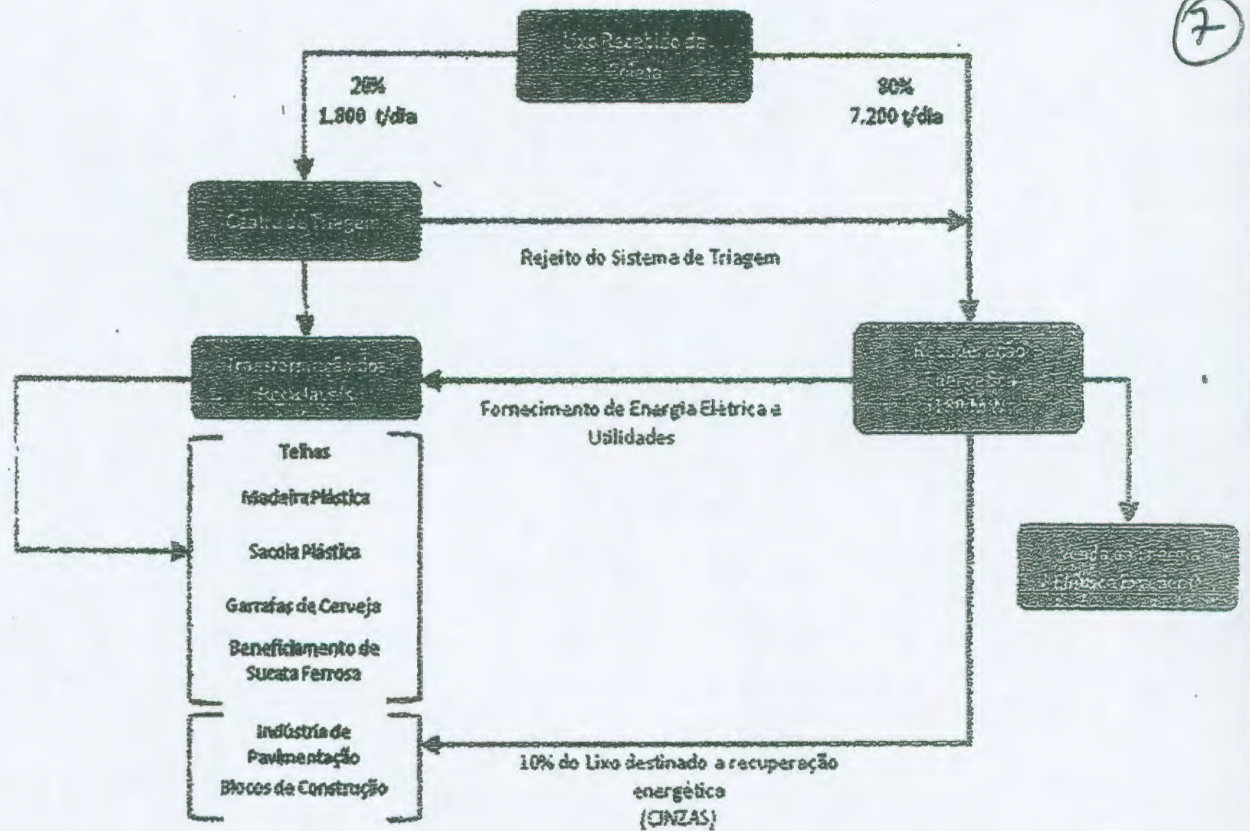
7

Lixo Recebido da Coleta

20%
1.800 t/dia

80%
7.200 t/dia

Centro de Triagem

Rejeito do Sistema de Triagem

Transformação dos Recicláveis

Recuperação Energética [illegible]

Fornecimento de Energia Elétrica a Utilidades

Telhas

Madeira Plástica

Sacola Plástica

Garrafas de Cerveja

Beneficiamento de Sucata Ferrosa

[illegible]

Indústria de Pavimentação

Blocos de Construção

10% do Lixo destinado a recuperação energética
(CINZAS)